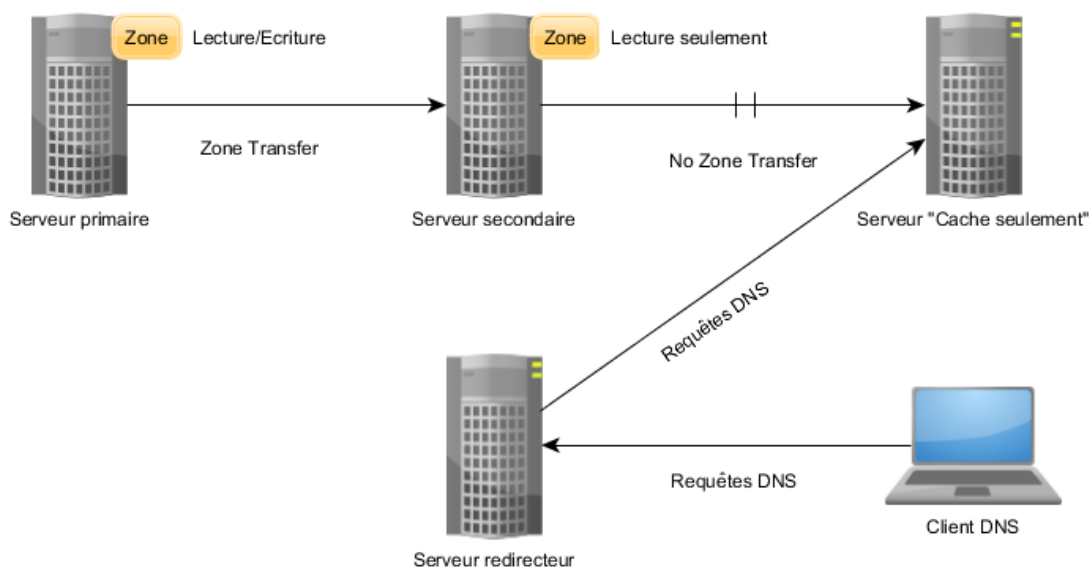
Zone
Lecture/Ecriture

Zone
Lecture seulement

Zone Transfer

No Zone Transfer

Serveur primaire

Serveur secondaire

Serveur "Cache seulement"

Requêtes DNS

Requêtes DNS

Client DNS

Serveur redirecteur